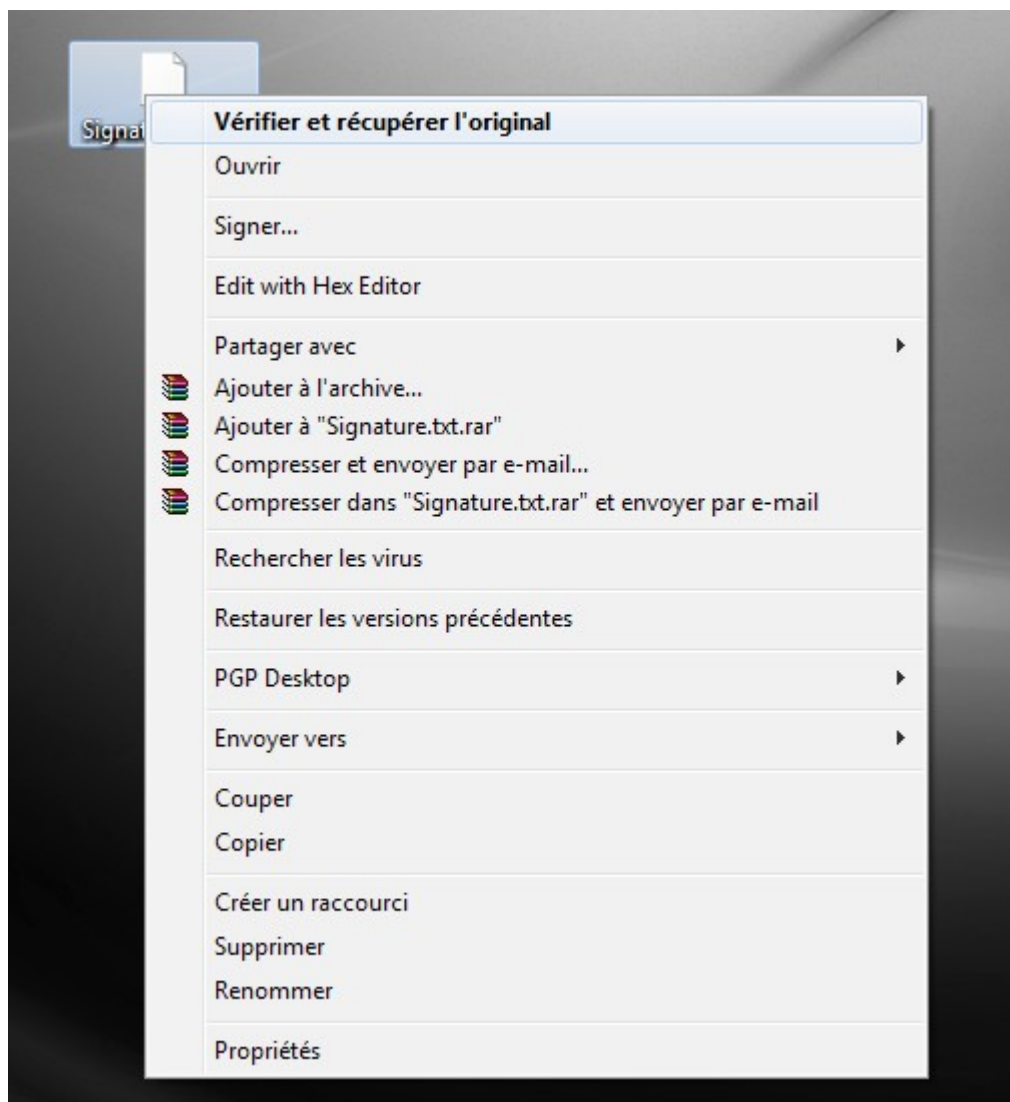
Signat

Vérifier et récupérer l'original
Ouvrir

Signer...

Edit with Hex Editor

Partager avec
Ajouter à l'archive...
Ajouter à "Signature.txt.rar"
Compresser et envoyer par e-mail...
Compresser dans "Signature.txt.rar" et envoyer par e-mail

Rechercher les virus

Restaurer les versions précédentes

PGP Desktop

Envoyer vers

Couper
Copier

Créer un raccourci
Supprimer
Renommer

Propriétés